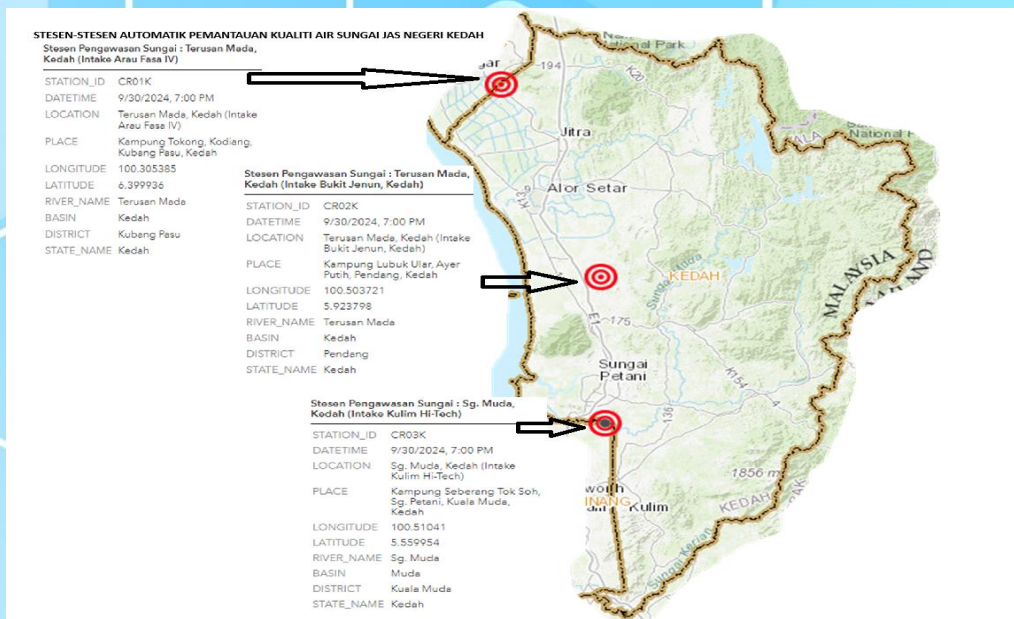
STESEN-STESEN AUTOMATIK PEMANTAUAN KUALITI AIR SUNGAI JAS NEGERI KEDAH

Stesen Pengawasan Sungai : Terusan Mada, Kedah (Intake Arau Fasa IV)

| | |
|---|---|
| STATION_ID | CR01K |
| DATETIME | 9/30/2024, 7:00 PM |
| LOCATION | Terusan Mada, Kedah (Intake Arau Fasa IV) |
| PLACE | Kampung Tokong, Kodiang, Kubang Pasu, Kedah |
| LONGITUDE | 100.305385 |
| LATITUDE | 6.399936 |
| RIVER_NAME | Terusan Mada |
| BASIN | Kedah |
| DISTRICT | Kubang Pasu |
| STATE_NAME | Kedah |

Stesen Pengawasan Sungai : Terusan Mada, Kedah (Intake Bukit Jenun, Kedah)

| | |
|---|---|
| STATION_ID | CR02K |
| DATETIME | 9/30/2024, 7:00 PM |
| LOCATION | Terusan Mada, Kedah (Intake Bukit Jenun, Kedah) |
| PLACE | Kampung Lubuk Ular, Ayer Putih, Pendang, Kedah |
| LONGITUDE | 100.503721 |
| LATITUDE | 5.923798 |
| RIVER_NAME | Terusan Mada |
| BASIN | Kedah |
| DISTRICT | Pendang |
| STATE_NAME | Kedah |

Stesen Pengawasan Sungai : Sg. Muda, Kedah (Intake Kulim Hi-Tech)

| | |
|---|---|
| STATION_ID | CR03K |
| DATETIME | 9/30/2024, 7:00 PM |
| LOCATION | Sg. Muda, Kedah (Intake Kulim Hi-Tech) |
| PLACE | Kampung Seberang Tok Soh, Sg. Petani, Kuala Muda, Kedah |
| LONGITUDE | 100.51041 |
| LATITUDE | 5.559954 |
| RIVER_NAME | Sg. Muda |
| BASIN | Muda |
| DISTRICT | Kuala Muda |
| STATE_NAME | Kedah |

gar 194 National Park K20 Jitra National Pa Alor Setar 1 KEDAH MALAYSIA AILAND E1 175 Sungai Petani K154 136 1856 m worth Kulim INANG KEDAH PERAK